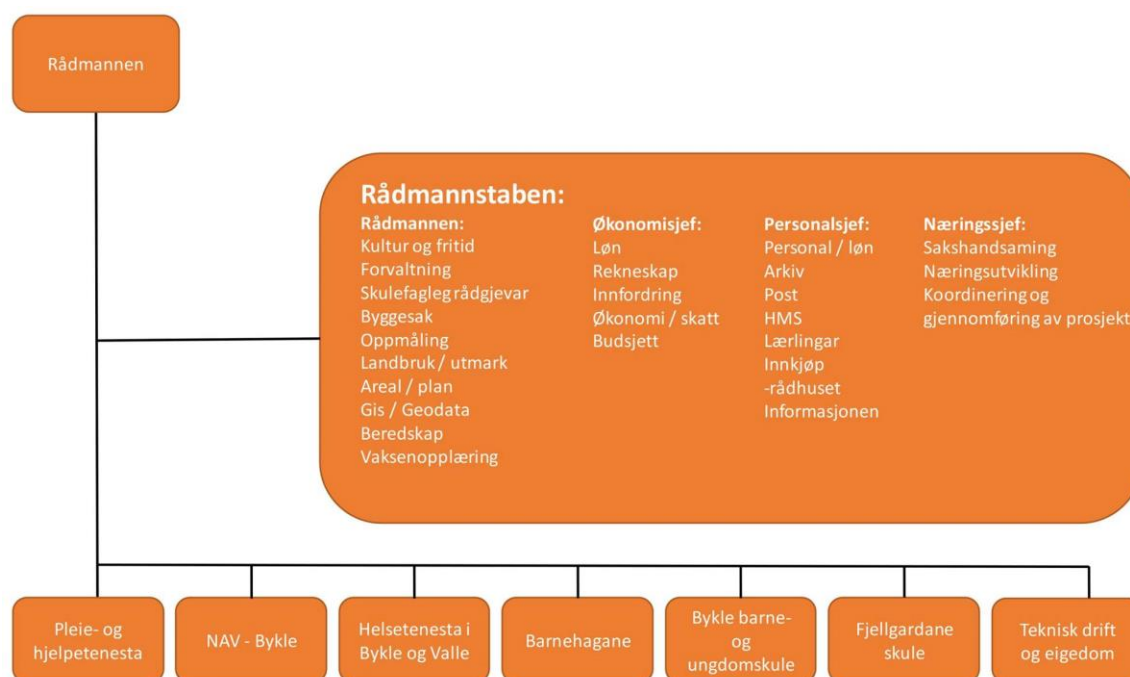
Rådmannen

Rådmannstaben:

Rådmannen:
Kultur og fritid
Forvaltning
Skulefagleg rådgjevar
Byggesak
Oppmåling
Landbruk / utmark
Areal / plan
Gis / Geodata
Beredskap
Vaksenopplæring

Økonomisjef:
Løn
Rekneskap
Innfordring
Økonomi / skatt
Budsjett

Personalsjef:
Personal / løn
Arkiv
Post
HMS
Lærlingar
Innkjøp
-rådhuset
Informasjonen

Næringssjef:
Sakshandsaming
Næringsutvikling
Koordinering og gjennomføring av prosjekt

Pleie- og hjelpetenesta

NAV - Bykle

Helsetenesta i Bykle og Valle

Barnehagane

Bykle barne- og ungdomskule

Fjellgardane skule

Teknisk drift og eigedom